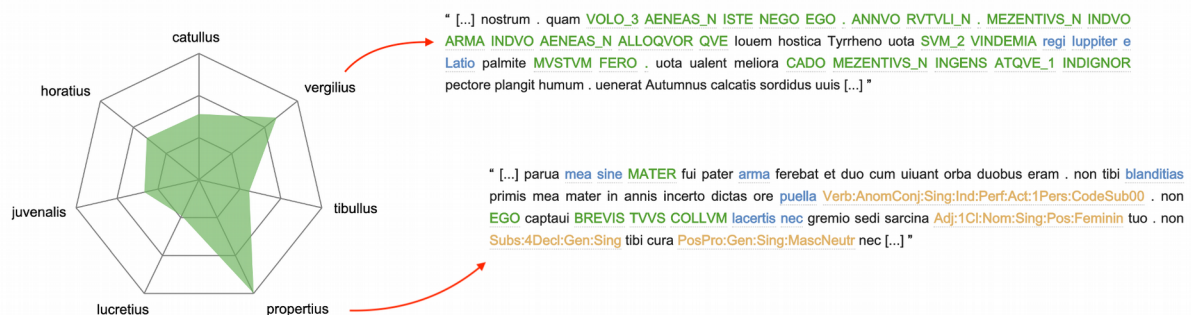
catullus

vergilius

horatius

tibullus

juvenalis

lucretius

propertius

“ [...] nostrum . quam VOLO_3 AENEAS_N ISTE NEGO EGO . ANNVO RVTVLI_N . MEZENTIVS_N INDVO ARMA INDVO AENEAS_N ALLOQVOR QVE louem hostica Tyrrheno uota SVM_2 VINDEMIA regi Iuppiter e Latio palmite MVSTVM FERO . uota ualent meliora CADO MEZENTIVS_N INGENS ATQVE_1 INDIGNOR pectore plangit humum . uenerat Autumnus calcatis sordidus uuis [...] ”

“ [...] parua mea sine MATER fui pater arma ferebat et duo cum uiuant orba duobus eram . non tibi blanditias primis mea mater in annis incerto dictas ore puella Verb:AnomConj:Sing:Ind:Perf:Act:1Pers:CodeSub00 . non EGO captaui BREVIS TVVS COLLVM lacertis nec gremio sedi sarcina Adj:1Cl:Nom:Sing:Pos:Feminin tuo . non Subs:4Decl:Gen:Sing tibi cura PosPro:Gen:Sing:MascNeutr nec [...] ”